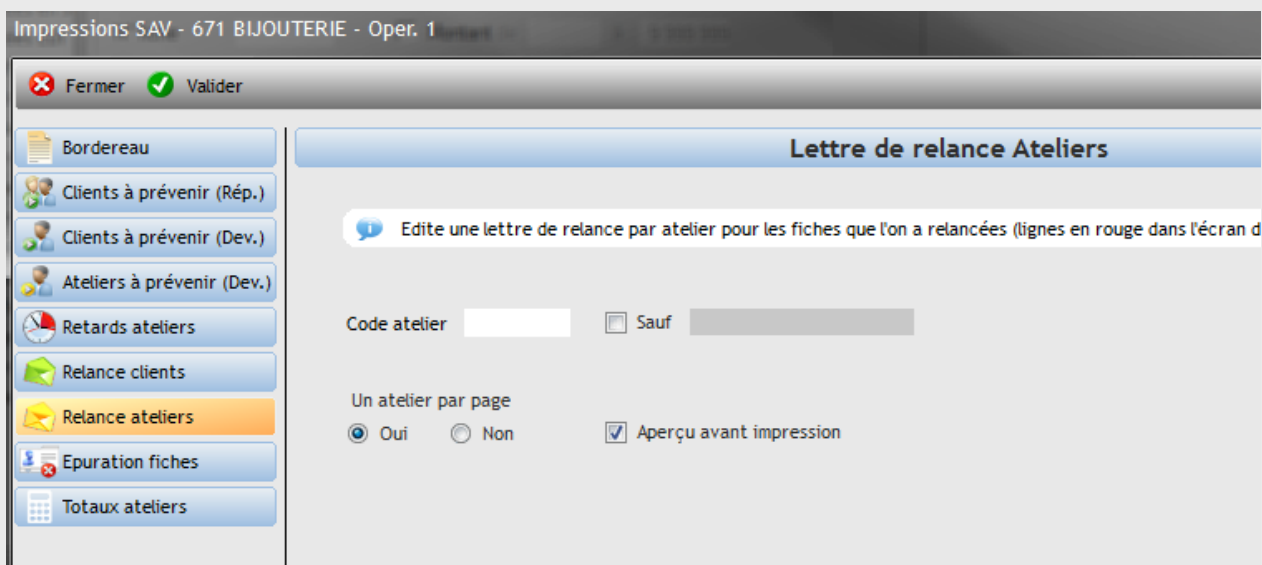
Impressions SAV - 671 BIJOUTERIE - Oper. 1

Fermer Valider

Bordereau
Clients à prévenir (Rép.)
Clients à prévenir (Dev.)
Ateliers à prévenir (Dev.)
Retards ateliers
Relance clients
Relance ateliers
Epuration fiches
Totaux ateliers

Lettre de relance Ateliers

Edite une lettre de relance par atelier pour les fiches que l'on a relancées (lignes en rouge dans l'écran d

Code atelier
Sauf

Un atelier par page
Oui
Non
Aperçu avant impression